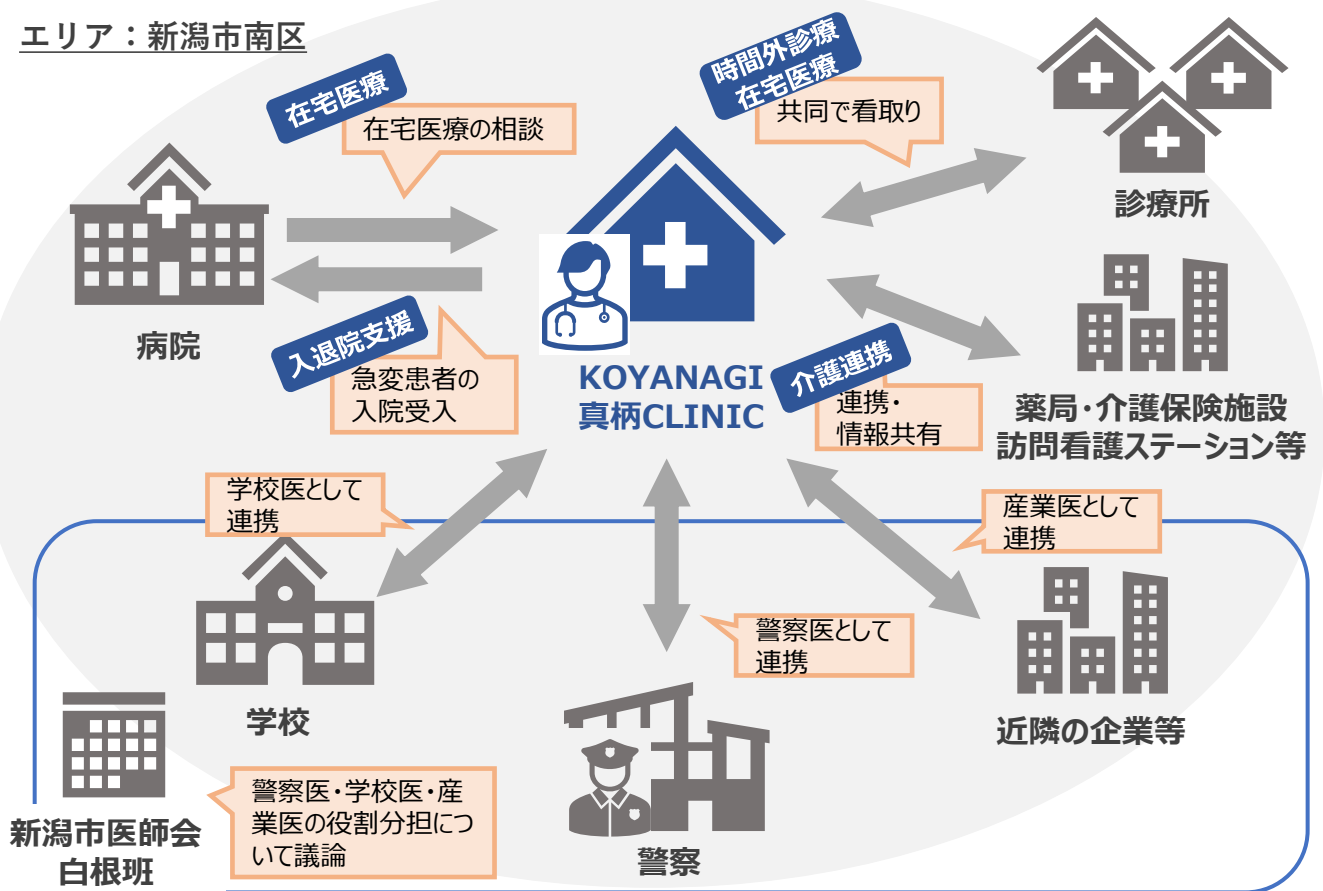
エリア：新潟市南区

在宅医療

在宅医療の相談

時間外診療
在宅医療

共同で看取り

診療所

病院

入退院支援

急変患者の入院受入

KOYANAGI
真柄CLINIC

介護連携

連携・
情報共有

薬局・介護保険施設
訪問看護ステーション等

学校医として連携

産業医として連携

学校

警察医として連携

近隣の企業等

新潟市医師会
白根班

警察医・学校医・産業医の役割分担について議論

警察